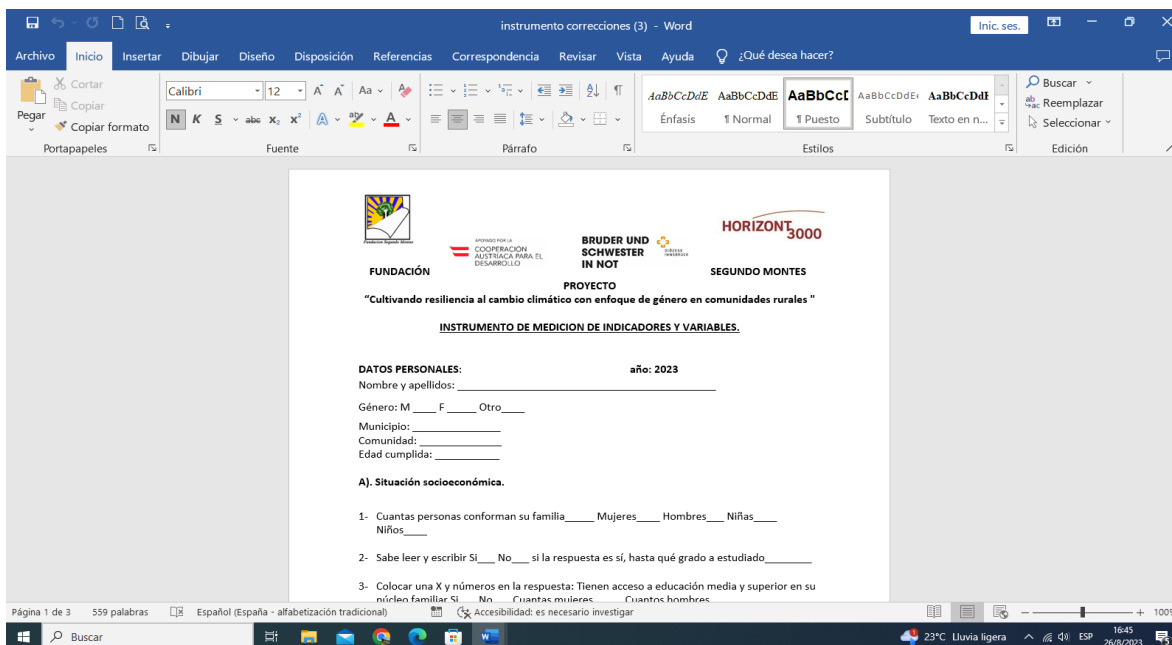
instrumento correcciones (3) - Word

Inic. ses.

Archivo Inicio Insertar Dibujar Diseño Disposición Referencias Correspondencia Revisar Vista Ayuda ¿Qué desea hacer?

Pegar Cortar Copiar Copiar formato
Portapapeles

Calibri 12
N K S abc $x_2$ $x^2$ A
Fuente

Párrafo

AaBbCcDdE AaBbCcDdE AaBbCcI AaBbCcDdE AaBbCcDdE
Énfasis ¶ Normal ¶ Puesto Subtítulo Texto en n...
Estilos

Buscar
Reemplazar
Seleccionar
Edición

Fundación Segundo Montes

APOYADO POR LA COOPERACIÓN AUSTRÍACA PARA EL DESARROLLO

BRUDER UND SCHWESTER IN NOT

DIÖZESE INNSBRUCK

HORIZONT3000

FUNDACIÓN SEGUNDO MONTES

PROYECTO
"Cultivando resiliencia al cambio climático con enfoque de género en comunidades rurales "

INSTRUMENTO DE MEDICION DE INDICADORES Y VARIABLES.

DATOS PERSONALES: año: 2023
Nombre y apellidos: ___________________________________________

Género: M ____ F _____ Otro____

Municipio: _______________
Comunidad: ______________
Edad cumplida: ___________

A). Situación socioeconómica.

1- Cuantas personas conforman su familia_____ Mujeres____ Hombres___ Niñas____ Niños____

2- Sabe leer y escribir Si___ No___ si la respuesta es sí, hasta qué grado a estudiado________

3- Colocar una X y números en la respuesta: Tienen acceso a educación media y superior en su núcleo familiar Si___ No___ Cuantas mujeres_____ Cuantos hombres

Página 1 de 3 559 palabras Español (España - alfabetización tradicional) Accesibilidad: es necesario investigar 100%

Buscar 23°C Lluvia ligera ESP 16:45 26/8/2023